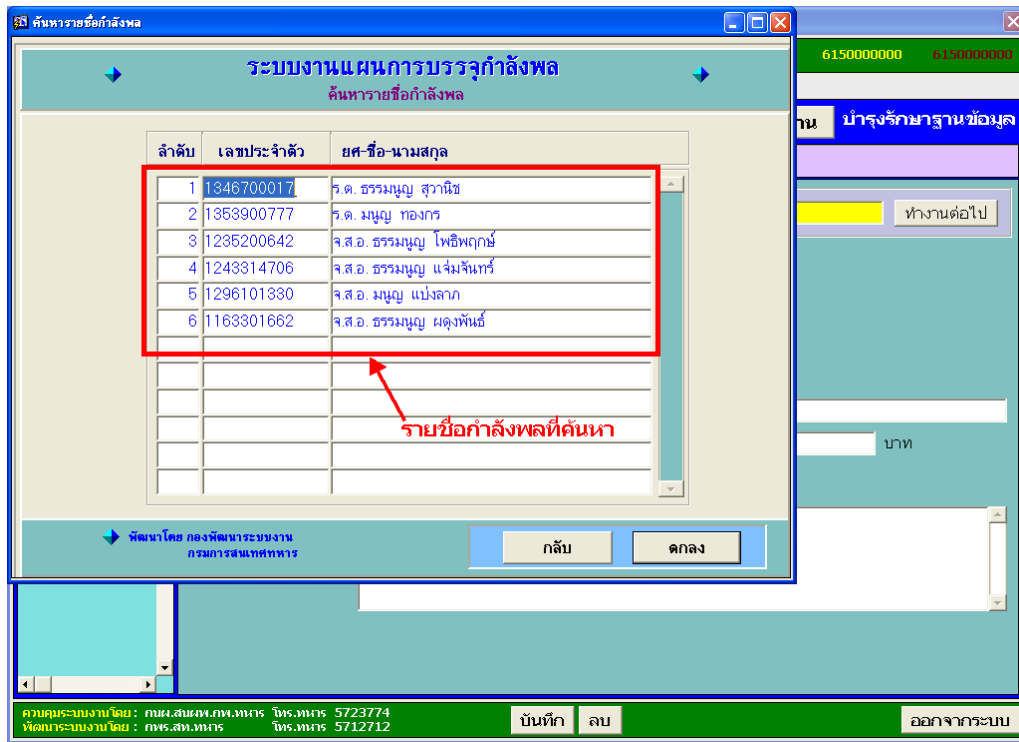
ค้นหารายชื่อกำลังพล

ระบบงานแผนการบรรจุกำลังพล
ค้นหารายชื่อกำลังพล

| ลำดับ | เลขประจำตัว | ยศ-ชื่อ-นามสกุล |
|---|---|---|
| 1 | 1346700017 | ร.ต. ธรรมนูญ สุวานิช |
| 2 | 1353900777 | ร.ต. มนูญ ทองกร |
| 3 | 1235200642 | จ.ส.อ. ธรรมนูญ โพธิพฤกษ์ |
| 4 | 1243314706 | จ.ส.อ. ธรรมนูญ แจ่มจันทร์ |
| 5 | 1296101330 | จ.ส.อ. มนูญ แบ่งลาภ |
| 6 | 1163301662 | จ.ส.อ. ธรรมนูญ ผดุงพันธ์ |

รายชื่อกำลังพลที่ค้นหา

พัฒนาโดย กองพัฒนาระบบงาน กรมการสนเทศทหาร

กลับ
ตกลง

6150000000 6150000000
าน บำรุงรักษาฐานข้อมูล
ทำงานต่อไป
บาท

ควบคุมระบบงานโดย : กนผ.สนผพ.กพ.ทหาร โทร.ทหาร 5723774
พัฒนาระบบงานโดย : กพร.สท.ทหาร โทร.ทหาร 5712712
บันทึก ลบ
ออกจากระบบ